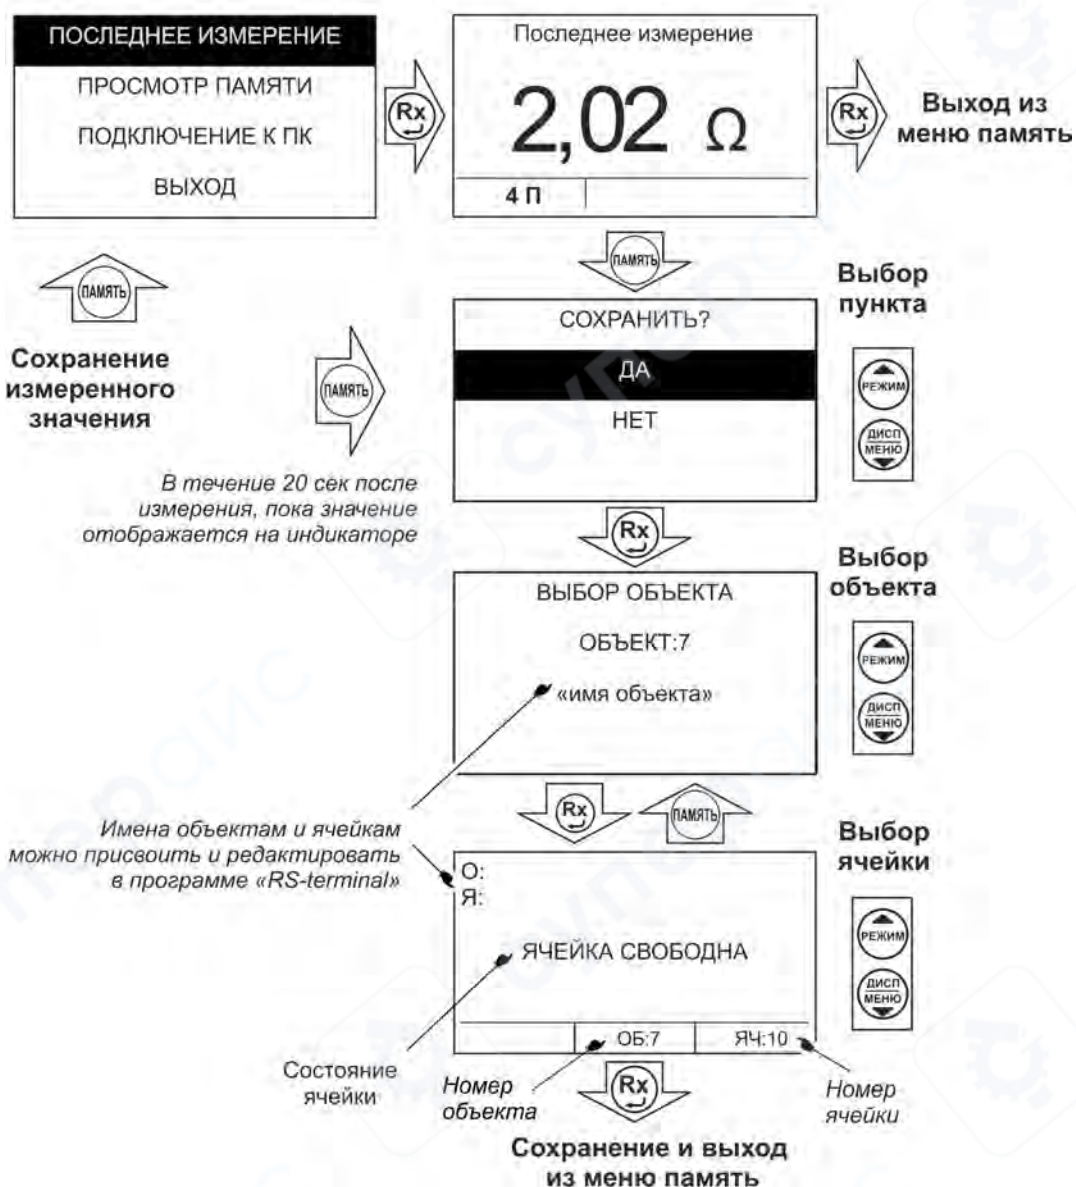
ПОСЛЕДНЕЕ ИЗМЕРЕНИЕ
ПРОСМОТР ПАМЯТИ
ПОДКЛЮЧЕНИЕ К ПК
ВЫХОД

Rx

Последнее измерение
2,02 Ω
4 П

Rx

Выход из меню память

ПАМЯТЬ

Выбор пункта

ПАМЯТЬ

Сохранение измеренного значения

ПАМЯТЬ

СОХРАНИТЬ?
ДА
НЕТ

РЕЖИМ
ДИСП МЕНЮ

В течение 20 сек после измерения, пока значение отображается на индикаторе

Rx

Выбор объекта

ВЫБОР ОБЪЕКТА
ОБЪЕКТ:7
«имя объекта»

РЕЖИМ
ДИСП МЕНЮ

Rx
ПАМЯТЬ

Выбор ячейки

Имена объектам и ячейкам можно присвоить и редактировать в программе «RS-terminal»

О:
Я:
ЯЧЕЙКА СВОБОДНА
ОБ:7
ЯЧ:10

РЕЖИМ
ДИСП МЕНЮ

Состояние ячейки

Номер объекта

Rx

Номер ячейки

Сохранение и выход из меню память